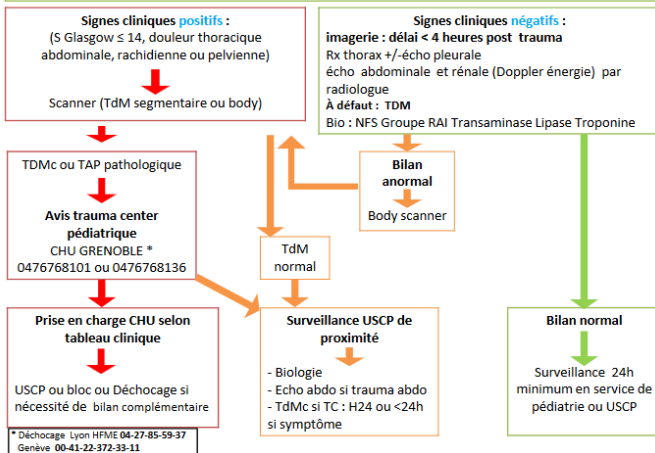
**Signes cliniques positifs :**
(S Glasgow ≤ 14, douleur thoracique abdominale, rachidienne ou pelvienne)

Scanner (TdM segmentaire ou body)

**Signes cliniques négatifs :**
**imagerie : délai < 4 heures post trauma**
Rx thorax +/-écho pleurale
écho abdominale et rénale (Doppler énergie) par radiologue
**À défaut : TDM**
Bio : NFS Groupe RAI Transaminase Lipase Troponine

TDMc ou TAP pathologique

**Avis trauma center pédiatrique**
CHU GRENOBLE *
0476768101 ou 0476768136

**Bilan anormal**

Body scanner

TdM normal

**Prise en charge CHU selon tableau clinique**

USCP ou bloc ou Déchocage si nécessité de bilan complémentaire

**Surveillance USCP de proximité**

- Biologie
- Echo abdo si trauma abdo
- TdMc si TC : H24 ou <24h si symptôme

**Bilan normal**

Surveillance 24h minimum en service de pédiatrie ou USCP

* Déchocage Lyon HFME **04-27-85-59-37**
Genève **00-41-22-372-33-11**